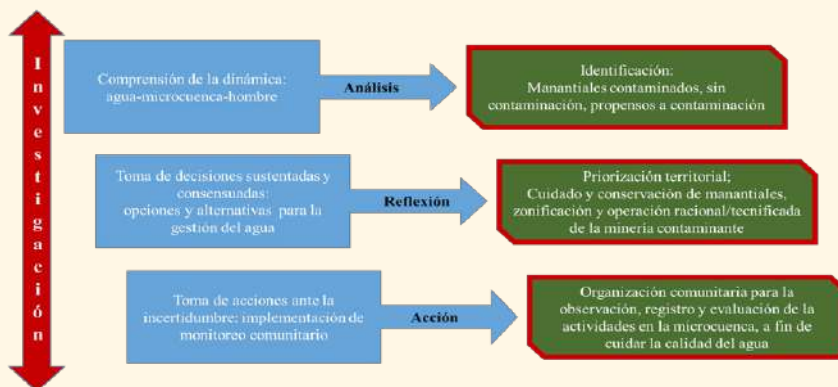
I
n
v
e
s
t
i
g
a
c
i
ó
n

Comprensión de la dinámica: agua-microcuenca-hombre

Análisis

Identificación:
Manantiales contaminados, sin contaminación, propensos a contaminación

Toma de decisiones sustentadas y consensuadas: opciones y alternativas para la gestión del agua

Reflexión

Priorización territorial;
Cuidado y conservación de manantiales, zonificación y operación racional/tecnificada de la minería contaminante

Toma de acciones ante la incertidumbre: implementación de monitoreo comunitario

Acción

Organización comunitaria para la observación, registro y evaluación de la actividades en la microcuenca, a fin de cuidar la calidad del agua